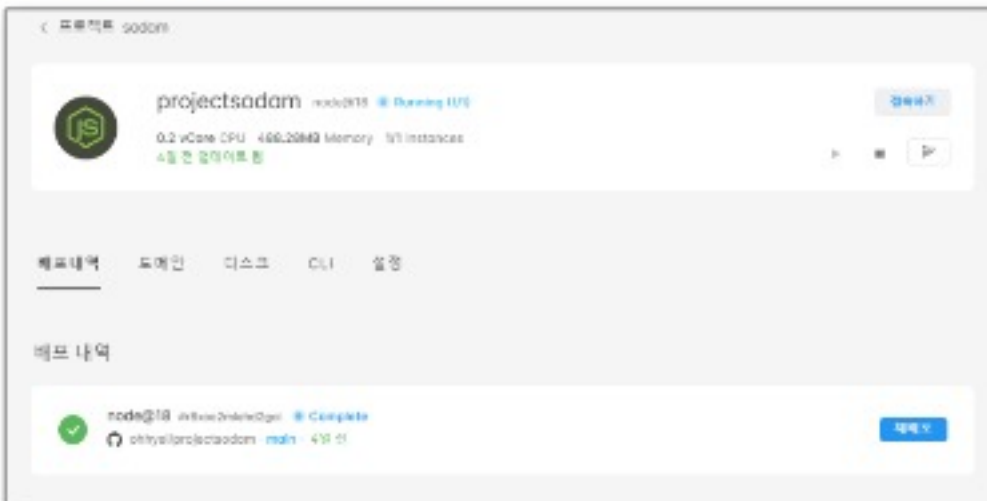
< 프로젝트 sodom

JS

projectsodam node@18 ● Running (1/1)

0.2 vCore CPU 488.28MB Memory 1/1 Instances

4일 전 업데이트 됨

접속하기

배포내역 도메인 디스크 CLI 설정

배포 내역

node@18 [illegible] ● Complete

ohhyeil/projectsodam · main · 4일 전

재배포